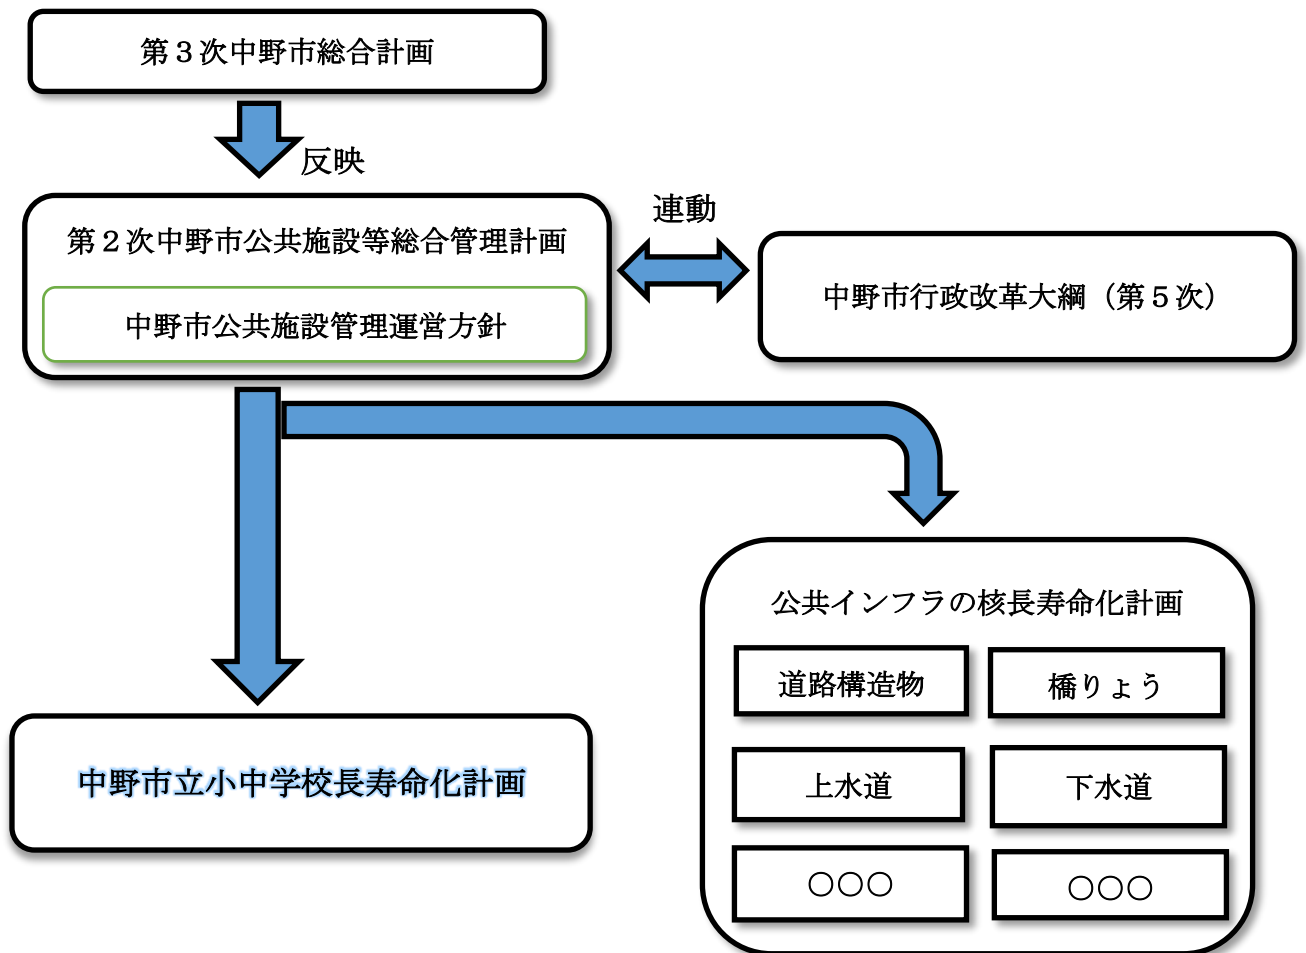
第３次中野市総合計画

反映

第２次中野市公共施設等総合管理計画

中野市公共施設管理運営方針

連動

中野市行政改革大綱（第５次）

中野市立小中学校長寿命化計画

公共インフラの核長寿命化計画

道路構造物

橋りょう

上水道

下水道

○○○

○○○